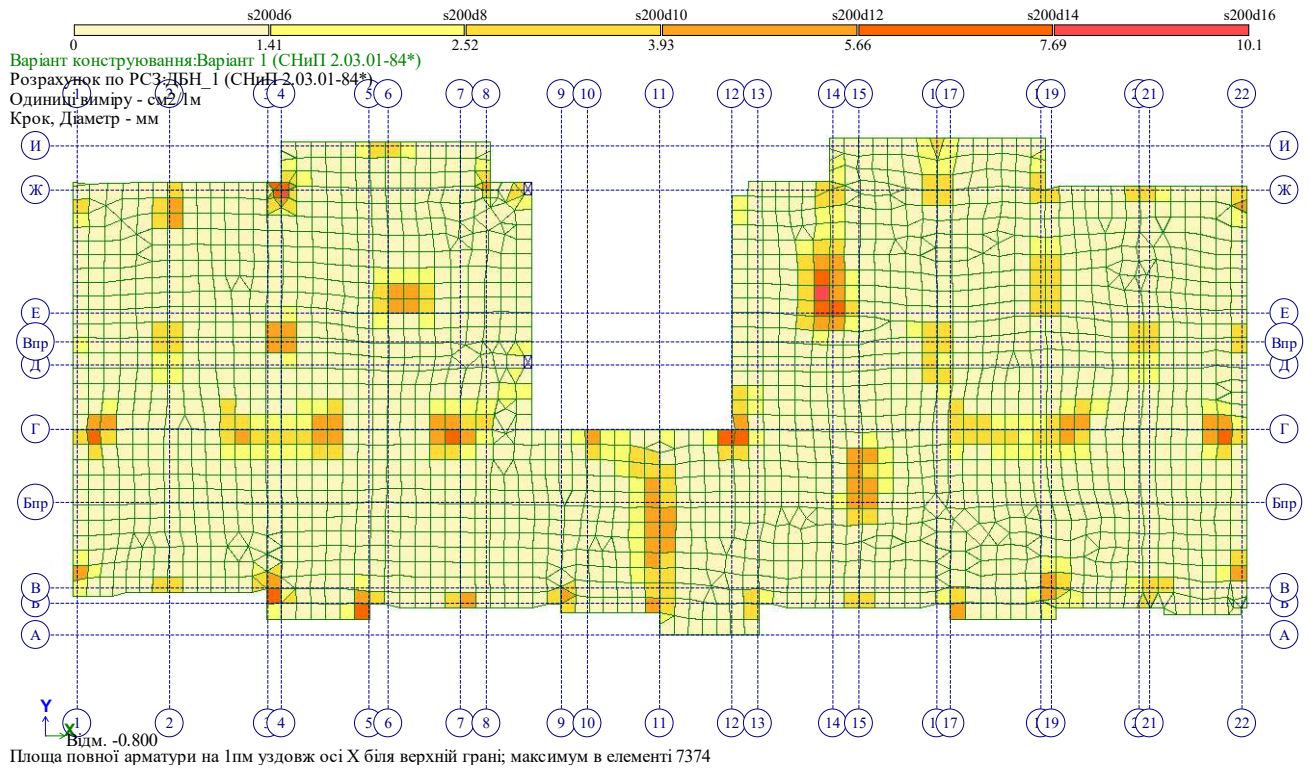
s200d6 s200d8 s200d10 s200d12 s200d14 s200d16
0 1.41 2.52 3.93 5.66 7.69 10.1

Варіант конструювання:Варіант 1 (СНиП 2.03.01-84*)
Розрахунок по РСЗ:ДБН_1 (СНиП 2.03.01-84*)
Одиниці виміру - см2/1м
Крок, Діаметр - мм

1 2 3 4 5 6 7 8 9 10 11 12 13 14 15 16 17 18 19 20 21 22

И Ж Е Впр Д Г Бпр В Б А

И Ж Е Впр Д Г Бпр В Б А

1 2 3 4 5 6 7 8 9 10 11 12 13 14 15 16 17 18 19 20 21 22

Y
X
Відм. -0.800
Площа повної арматури на 1пм уздовж осі X біля верхній грані; максимум в елементі 7374